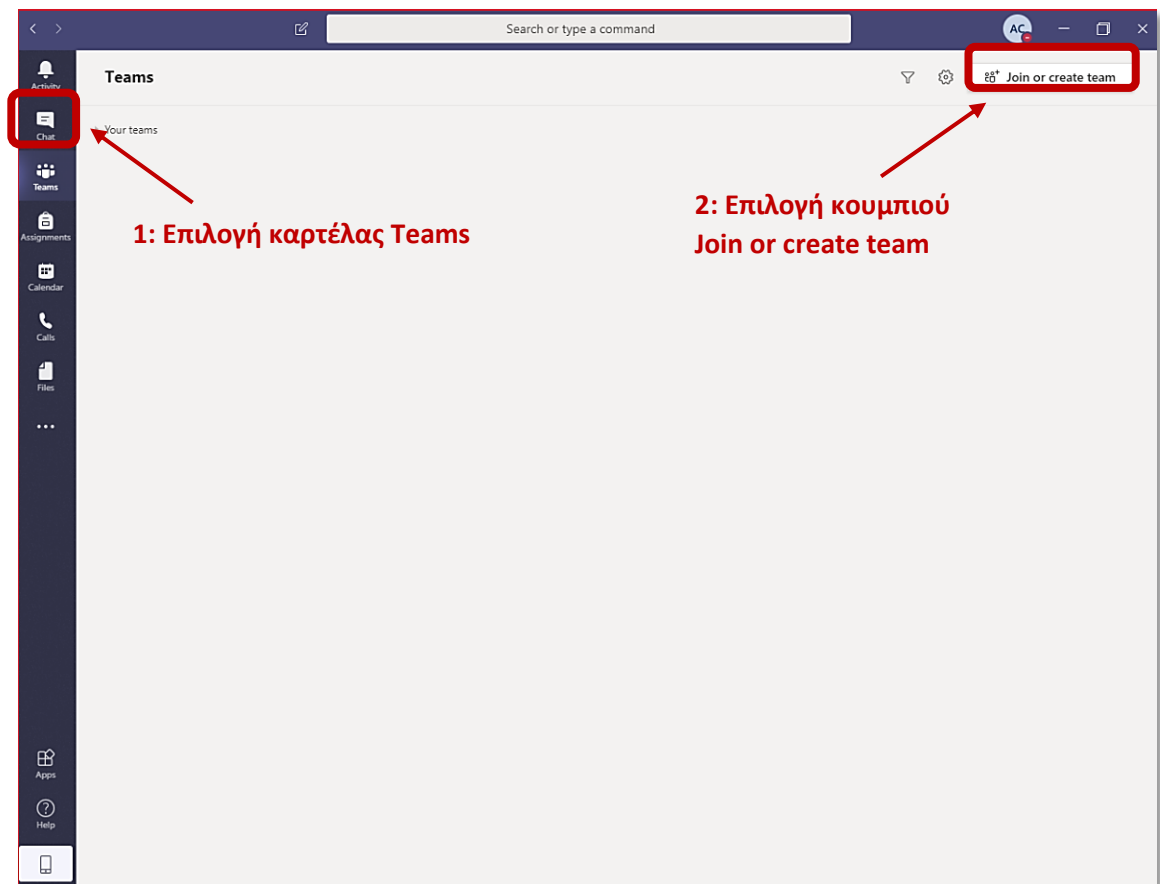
Search or type a command

AC

Activity

Chat

Teams

Assignments

Calendar

Calls

Files

...

Apps

Help

Teams

Join or create team

Your teams

1: Επιλογή καρτέλας Teams

2: Επιλογή κουμπιού Join or create team